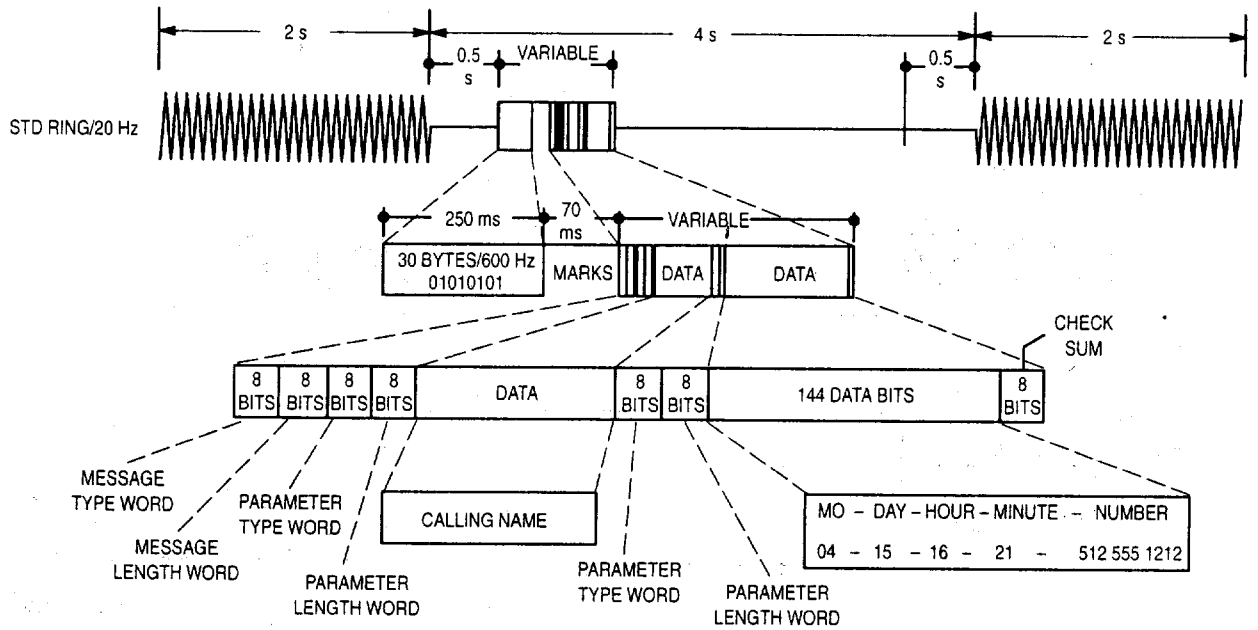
2 s

4 s

2 s

0.5 s

VARIABLE

0.5 s

STD RING/20 Hz

250 ms

70 ms

VARIABLE

30 BYTES/600 Hz 01010101

MARKS

DATA

DATA

CHECK SUM

8 BITS

8 BITS

8 BITS

8 BITS

DATA

8 BITS

8 BITS

144 DATA BITS

8 BITS

MESSAGE TYPE WORD

MESSAGE LENGTH WORD

PARAMETER TYPE WORD

PARAMETER LENGTH WORD

CALLING NAME

PARAMETER TYPE WORD

PARAMETER LENGTH WORD

MO – DAY – HOUR – MINUTE – NUMBER

04 – 15 – 16 – 21 – 512 555 1212